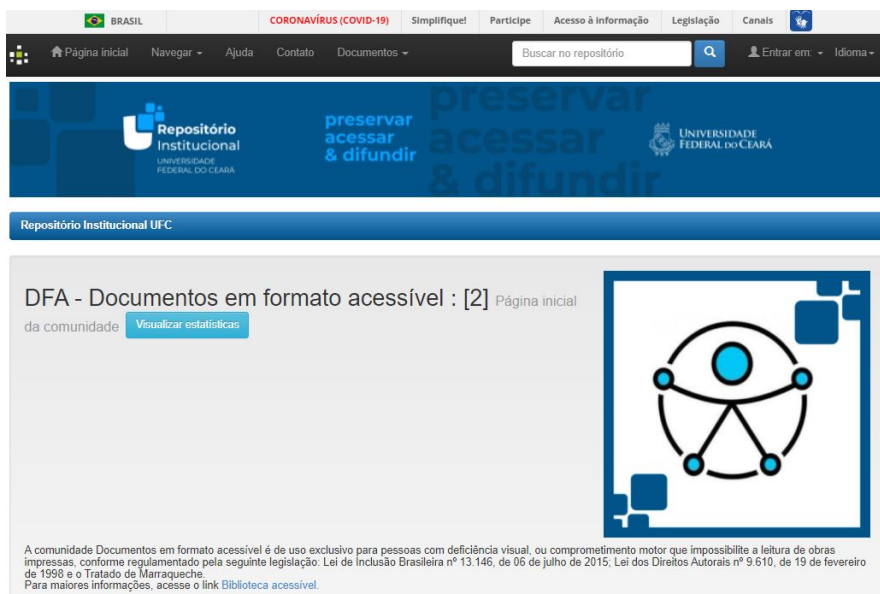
BRASIL CORONAVÍRUS (COVID-19) Simplifique! Participe Acesso à informação Legislação Canais

Página inicial Navegar Ajuda Contato Documentos Buscar no repositório Entrar em: Idioma

Repositório Institucional UNIVERSIDADE FEDERAL DO CEARÁ

preservar acessar & difundir

preservar acessar & difundir

UNIVERSIDADE FEDERAL DO CEARÁ

Repositório Institucional UFC

DFA - Documentos em formato acessível : [2] Página inicial da comunidade Visualizar estatísticas

A comunidade Documentos em formato acessível é de uso exclusivo para pessoas com deficiência visual, ou comprometimento motor que impossibilite a leitura de obras impressas, conforme regulamentado pela seguinte legislação: Lei de Inclusão Brasileira nº 13.146, de 06 de julho de 2015; Lei dos Direitos Autorais nº 9.610, de 19 de fevereiro de 1998 e o Tratado de Marraqueche.
Para maiores informações, acesse o link Biblioteca acessível.